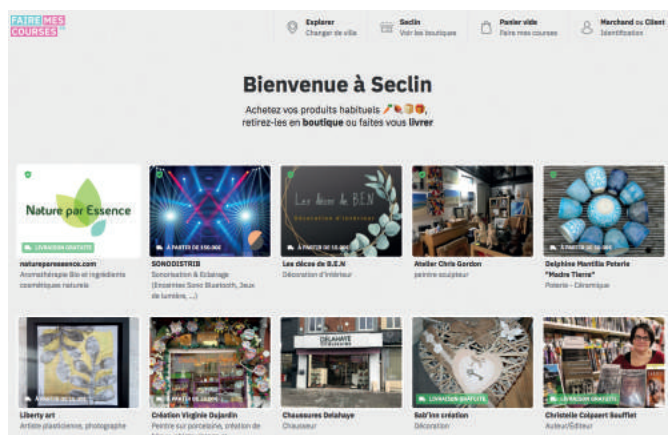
FAIRE MES COURSES

Explorer
Changer de ville

Seclin
Voir les boutiques

Panier vide
Faire mes courses

Marchand ou Client
Identification

Bienvenue à Seclin

Achetez vos produits habituels, retirez-les en boutique ou faites vous livrer

Nature par Essence
LIVRAISON GRATUITE
natureparessence.com
Aromathérapie Bio et ingrédients cosmétiques naturels

À PARTIR DE 100,00€
SONODISTRIB
Sonorisation & Eclairage (Enceintes Sonic Bluetooth, Jeux de lumière, ...)

Les déco de B.E.N
Décoration d'intérieur
À PARTIR DE 10,00€
Les décos de B.E.N
Décoration d'intérieur

Atelier Chris Gordon
peintre sculpteur

À PARTIR DE 0,00€
Delphine Mantilla Poterie "Madre Tierra"
Poterie - Céramique

À PARTIR DE 0,00€
Liberty art
Artiste plasticienne, photographe

À PARTIR DE 0,00€
Création Virginie Dujardin
Peintre sur porcelaine, création de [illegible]

DELAHAYE
Chaussures Delahaye
Chausseur

LIVRAISON GRATUITE
Sab'ine création
Décoration

LIVRAISON GRATUITE
Christelle Colpaert Soufflet
Auteur/Éditeur